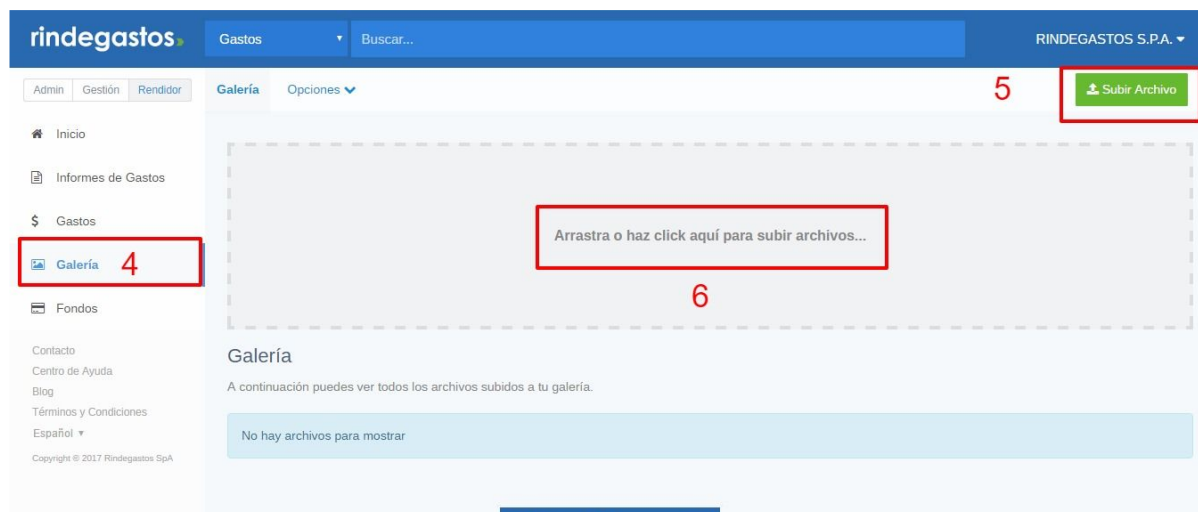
rindegastos.

Gastos

Buscar...

RINDEGASTOS S.P.A.

Admin Gestión Rendidor

Galería Opciones

5

Subir Archivo

Inicio

Informes de Gastos

$ Gastos

Galería 4

Fondos

Arrastra o haz click aquí para subir archivos...

6

Contacto
Centro de Ayuda
Blog
Términos y Condiciones
Español

Copyright © 2017 Rindegastos SpA

Galería

A continuación puedes ver todos los archivos subidos a tu galería.

No hay archivos para mostrar